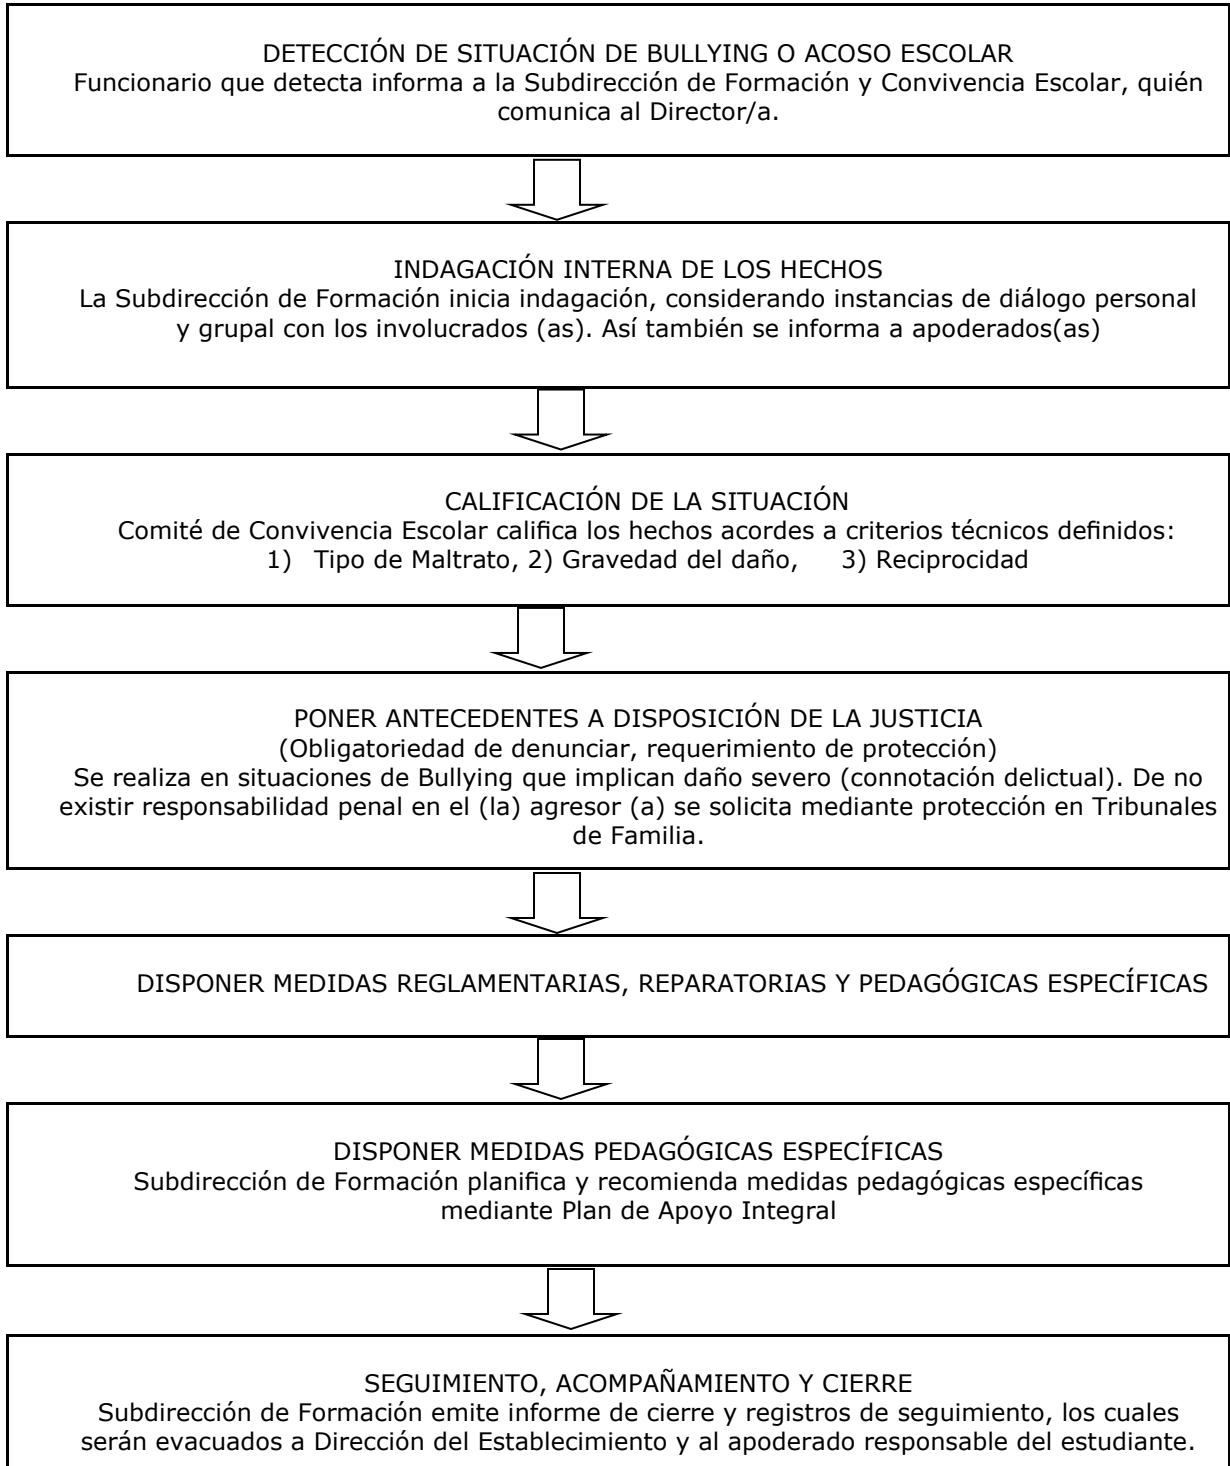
DETECCIÓN DE SITUACIÓN DE BULLYING O ACOSO ESCOLAR
Funcionario que detecta informa a la Subdirección de Formación y Convivencia Escolar, quién comunica al Director/a.

INDAGACIÓN INTERNA DE LOS HECHOS
La Subdirección de Formación inicia indagación, considerando instancias de diálogo personal y grupal con los involucrados (as). Así también se informa a apoderados(as)

CALIFICACIÓN DE LA SITUACIÓN
Comité de Convivencia Escolar califica los hechos acordes a criterios técnicos definidos:
1) Tipo de Maltrato, 2) Gravedad del daño, 3) Reciprocidad

PONER ANTECEDENTES A DISPOSICIÓN DE LA JUSTICIA
(Obligatoriedad de denunciar, requerimiento de protección)
Se realiza en situaciones de Bullying que implican daño severo (connotación delictual). De no existir responsabilidad penal en el (la) agresor (a) se solicita mediante protección en Tribunales de Familia.

DISPONER MEDIDAS REGLAMENTARIAS, REPARATORIAS Y PEDAGÓGICAS ESPECÍFICAS

DISPONER MEDIDAS PEDAGÓGICAS ESPECÍFICAS
Subdirección de Formación planifica y recomienda medidas pedagógicas específicas mediante Plan de Apoyo Integral

SEGUIMIENTO, ACOMPAÑAMIENTO Y CIERRE
Subdirección de Formación emite informe de cierre y registros de seguimiento, los cuales serán evacuados a Dirección del Establecimiento y al apoderado responsable del estudiante.